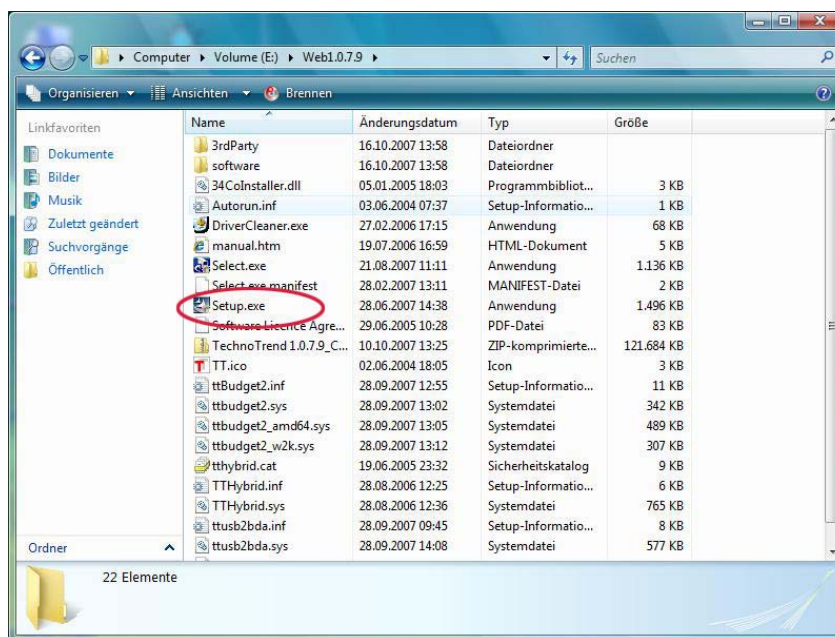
Computer ▸ Volume (E:) ▸ Web1.0.7.9 ▸

Suchen

Organisieren ▾ Ansichten ▾ Brennen

Linkfavoriten
Dokumente
Bilder
Musik
Zuletzt geändert
Suchvorgänge
Öffentlich

| Name | Änderungsdatum | Typ | Größe |
|---|---|---|---|
| 3rdParty | 16.10.2007 13:58 | Dateiordner | |
| software | 16.10.2007 13:58 | Dateiordner | |
| 34CoInstaller.dll | 05.01.2005 18:03 | Programmbibliot... | 3 KB |
| Autorun.inf | 03.06.2004 07:37 | Setup-Informatio... | 1 KB |
| DriverCleaner.exe | 27.02.2006 17:15 | Anwendung | 68 KB |
| manual.htm | 19.07.2006 16:59 | HTML-Dokument | 5 KB |
| Select.exe | 21.08.2007 11:11 | Anwendung | 1.136 KB |
| Select.exe.manifest | 28.02.2007 13:11 | MANIFEST-Datei | 2 KB |
| Setup.exe | 28.06.2007 14:38 | Anwendung | 1.496 KB |
| Software Licence Agre... | 29.06.2005 10:28 | PDF-Datei | 83 KB |
| TechnoTrend 1.0.7.9_C... | 10.10.2007 13:25 | ZIP-komprimierte... | 121.684 KB |
| TT.ico | 02.06.2004 18:05 | Icon | 3 KB |
| ttBudget2.inf | 28.09.2007 12:55 | Setup-Informatio... | 11 KB |
| ttbudget2.sys | 28.09.2007 13:02 | Systemdatei | 342 KB |
| ttbudget2_amd64.sys | 28.09.2007 13:05 | Systemdatei | 489 KB |
| ttbudget2_w2k.sys | 28.09.2007 13:12 | Systemdatei | 307 KB |
| tthybrid.cat | 19.06.2005 23:32 | Sicherheitskatalog | 9 KB |
| TTHybrid.inf | 28.08.2006 12:25 | Setup-Informatio... | 6 KB |
| TTHybrid.sys | 28.08.2006 12:36 | Systemdatei | 765 KB |
| ttusb2bda.inf | 28.09.2007 09:45 | Setup-Informatio... | 8 KB |
| ttusb2bda.sys | 28.09.2007 14:08 | Systemdatei | 577 KB |

Ordner

22 Elemente